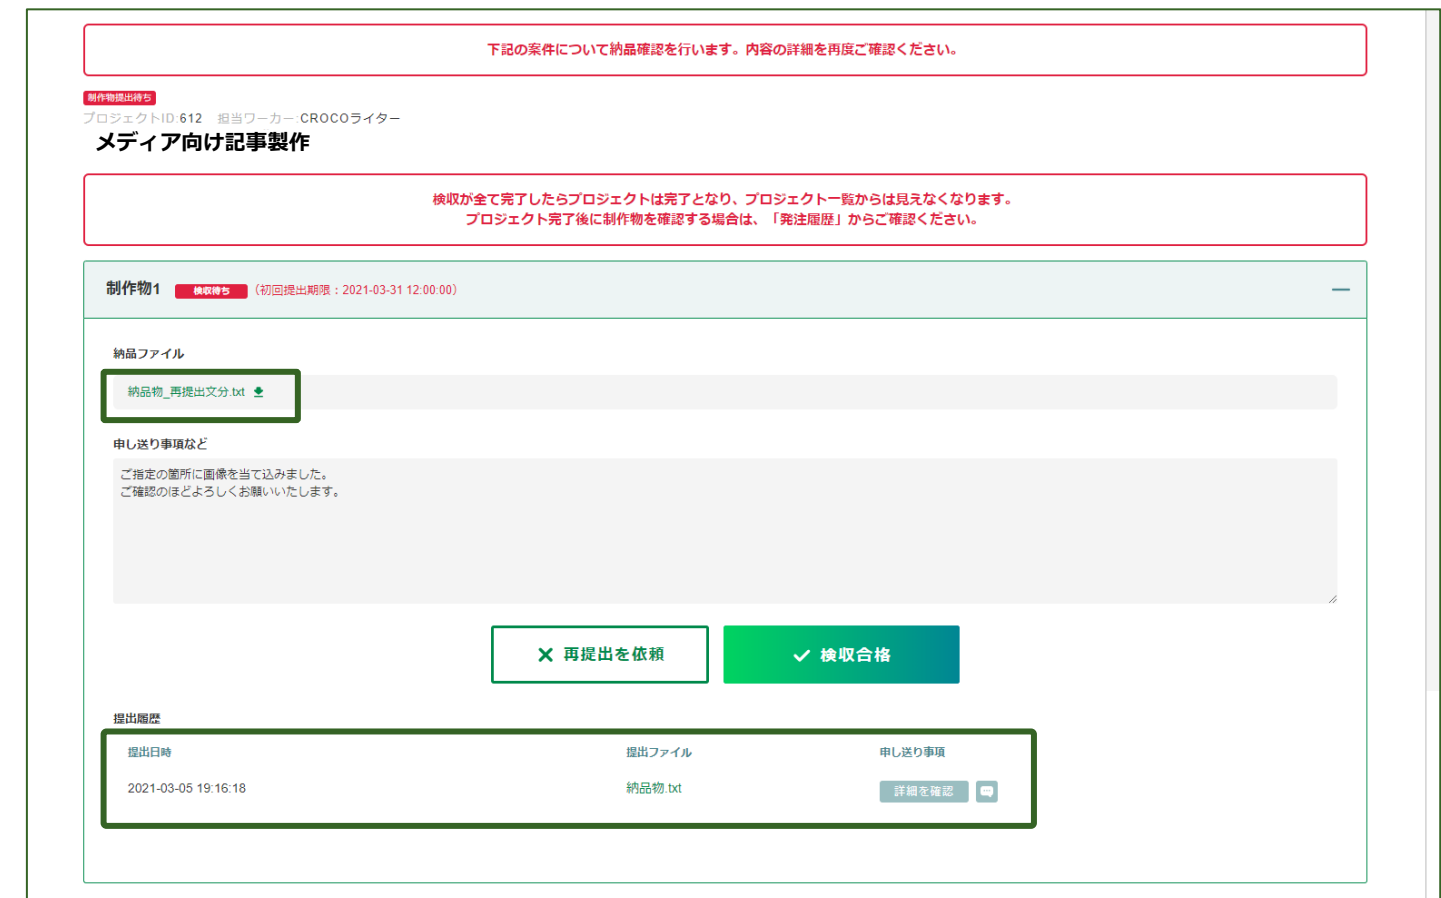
下記の案件について納品確認を行います。内容の詳細を再度ご確認ください。

制作物提出待ち
プロジェクトID:612　担当ワーカー:CROCOライター
メディア向け記事製作

検収が全て完了したらプロジェクトは完了となり、プロジェクト一覧からは見えなくなります。
プロジェクト完了後に制作物を確認する場合は、「発注履歴」からご確認ください。

制作物1 検収待ち （初回提出期限：2021-03-31 12:00:00）

納品ファイル
納品物_再提出文分.txt

申し送り事項など
ご指定の箇所に画像を当て込みました。
ご確認のほどよろしくお願いいたします。

再提出を依頼
検収合格

提出履歴

| 提出日時 | 提出ファイル | 申し送り事項 |
|---|---|---|
| 2021-03-05 19:16:18 | 納品物.txt | 詳細を確認 |